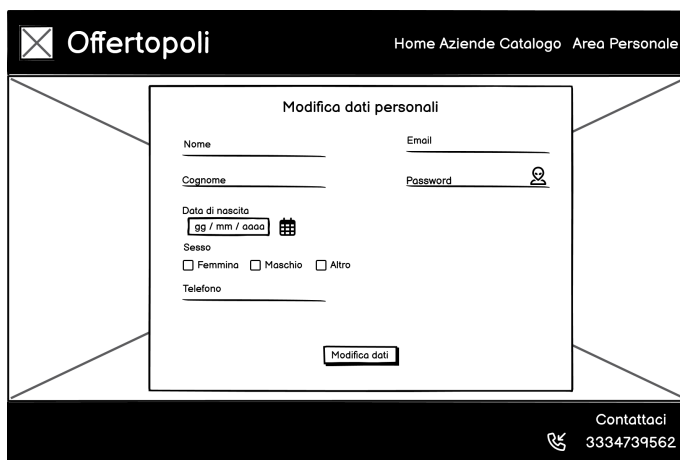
Offertopoli

Home Aziende Catalogo Area Personale

Modifica dati personali

Nome

Email

Cognome

Password

Data di nascita

gg / mm / aaaa

Sesso

Femmina Maschio Altro

Telefono

Modifica dati

Contattaci

3334739562